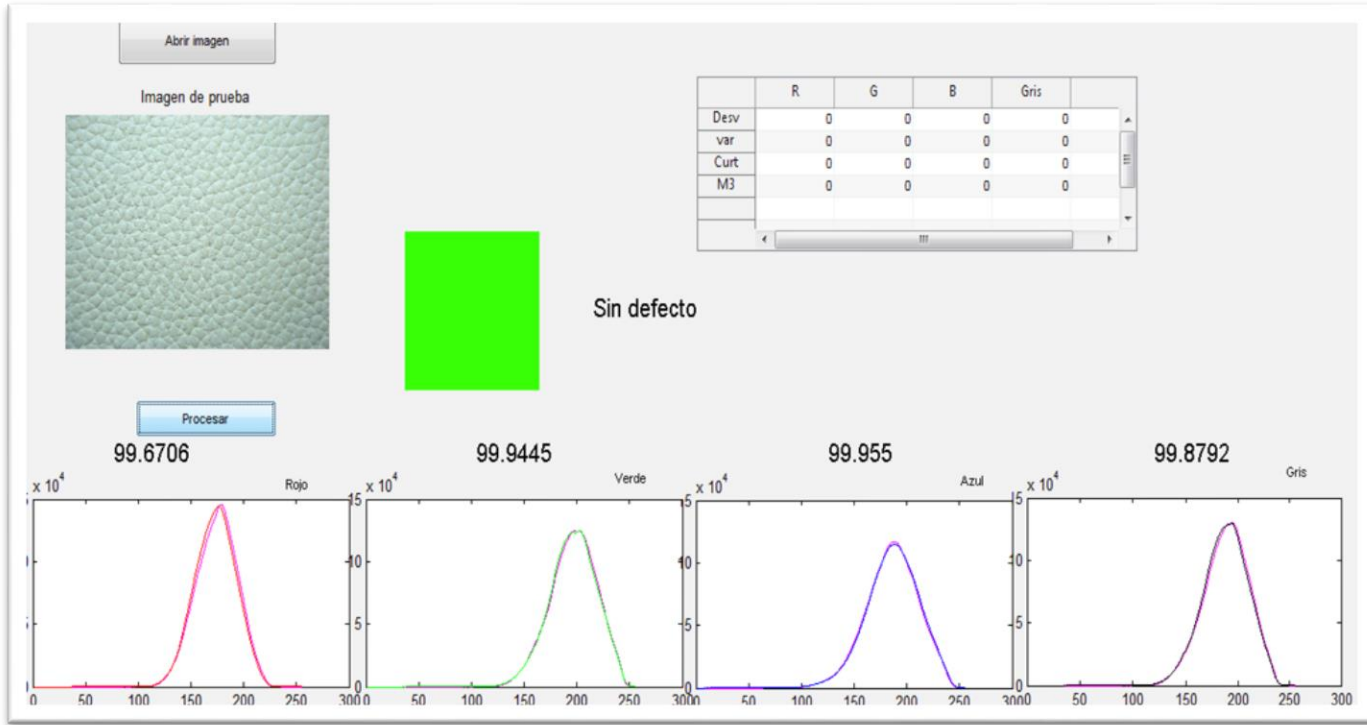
Abrir imagen

Imagen de prueba

|  | R | G | B | Gris |
|---|---|---|---|---|
| Desv | 0 | 0 | 0 | 0 |
| var | 0 | 0 | 0 | 0 |
| Curt | 0 | 0 | 0 | 0 |
| M3 | 0 | 0 | 0 | 0 |

Sin defecto

Procesar

99.6706

x $10^4$ Rojo

0 50 100 150 200 250 300

99.9445

x $10^4$ Verde

15 10 5 0

0 50 100 150 200 250 300

99.955

x $10^4$ Azul

15 10 5 0

0 50 100 150 200 250 300

99.8792

x $10^4$ Gris

15 10 5 0

0 50 100 150 200 250 300